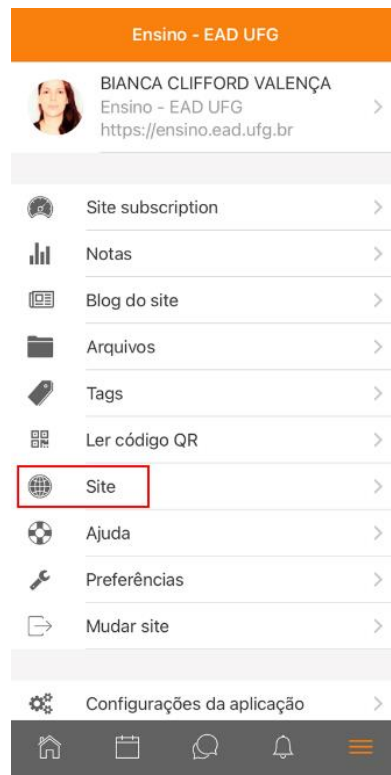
Ensino - EAD UFG

BIANCA CLIFFORD VALENÇA
Ensino - EAD UFG
https://ensino.ead.ufg.br

Site subscription

Notas

Blog do site

Arquivos

Tags

Ler código QR

Site

Ajuda

Preferências

Mudar site

Configurações da aplicação